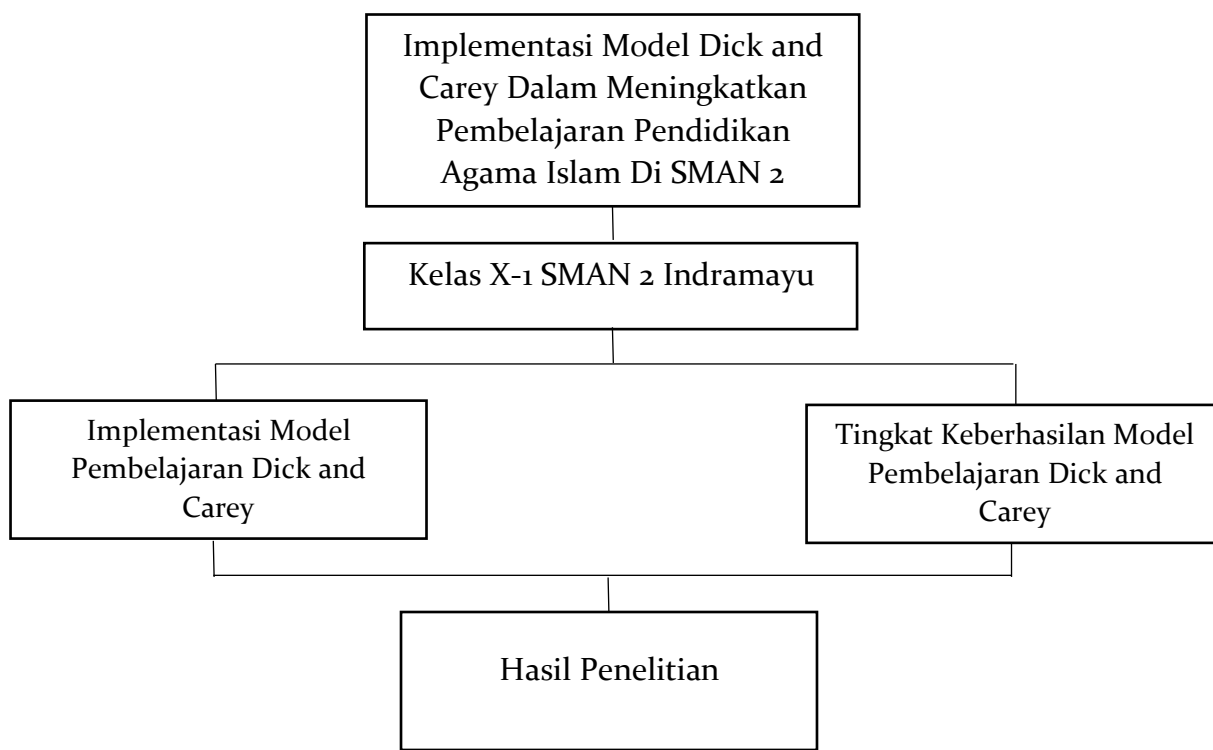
Implementasi Model Dick and Carey Dalam Meningkatkan Pembelajaran Pendidikan Agama Islam Di SMAN 2

Kelas X-1 SMAN 2 Indramayu

Implementasi Model Pembelajaran Dick and Carey

Tingkat Keberhasilan Model Pembelajaran Dick and Carey

Hasil Penelitian